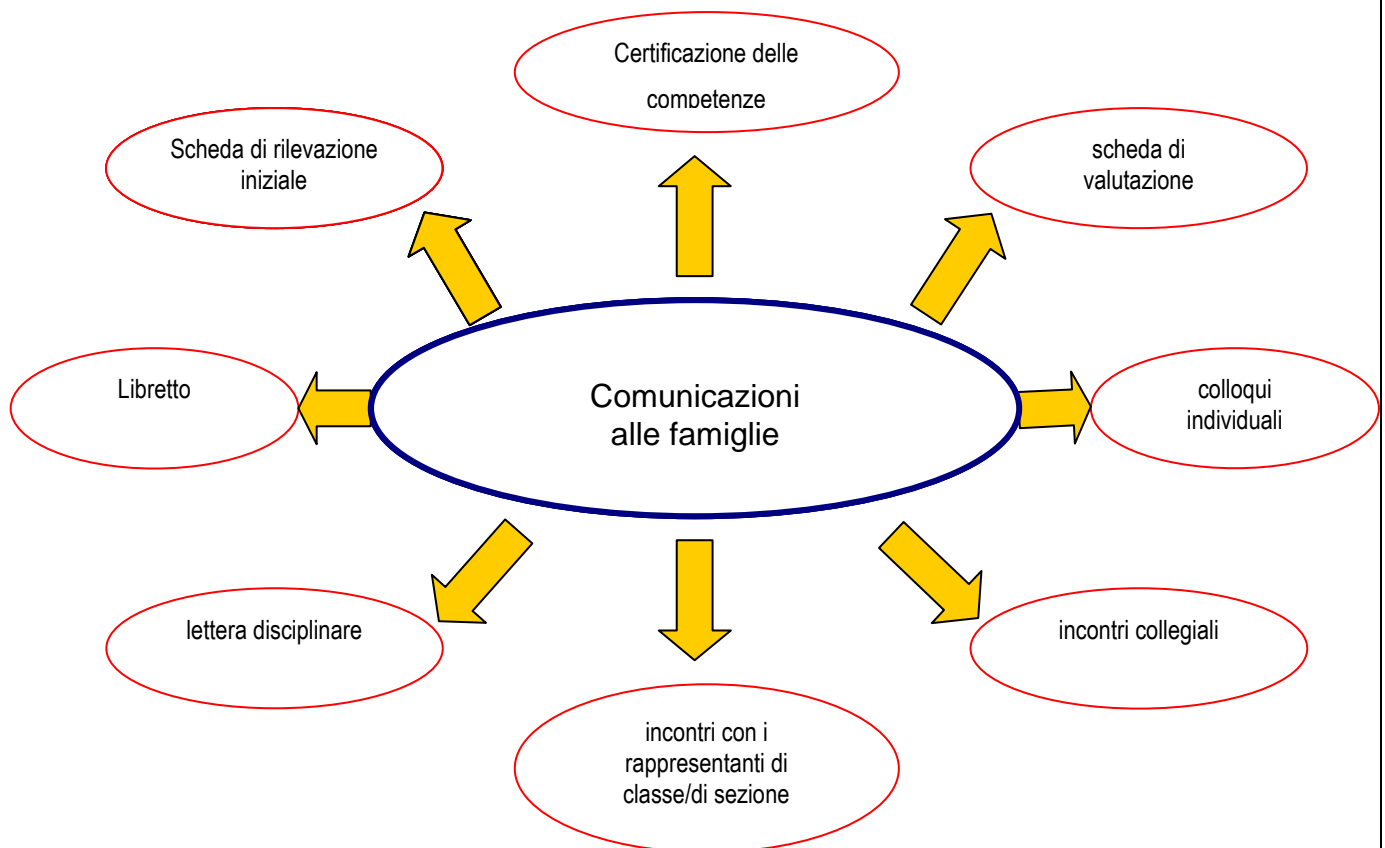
Certificazione delle competenze

Scheda di rilevazione iniziale

scheda di valutazione

Libretto

Comunicazioni alle famiglie

colloqui individuali

lettera disciplinare

incontri collegiali

incontri con i rappresentanti di classe/di sezione